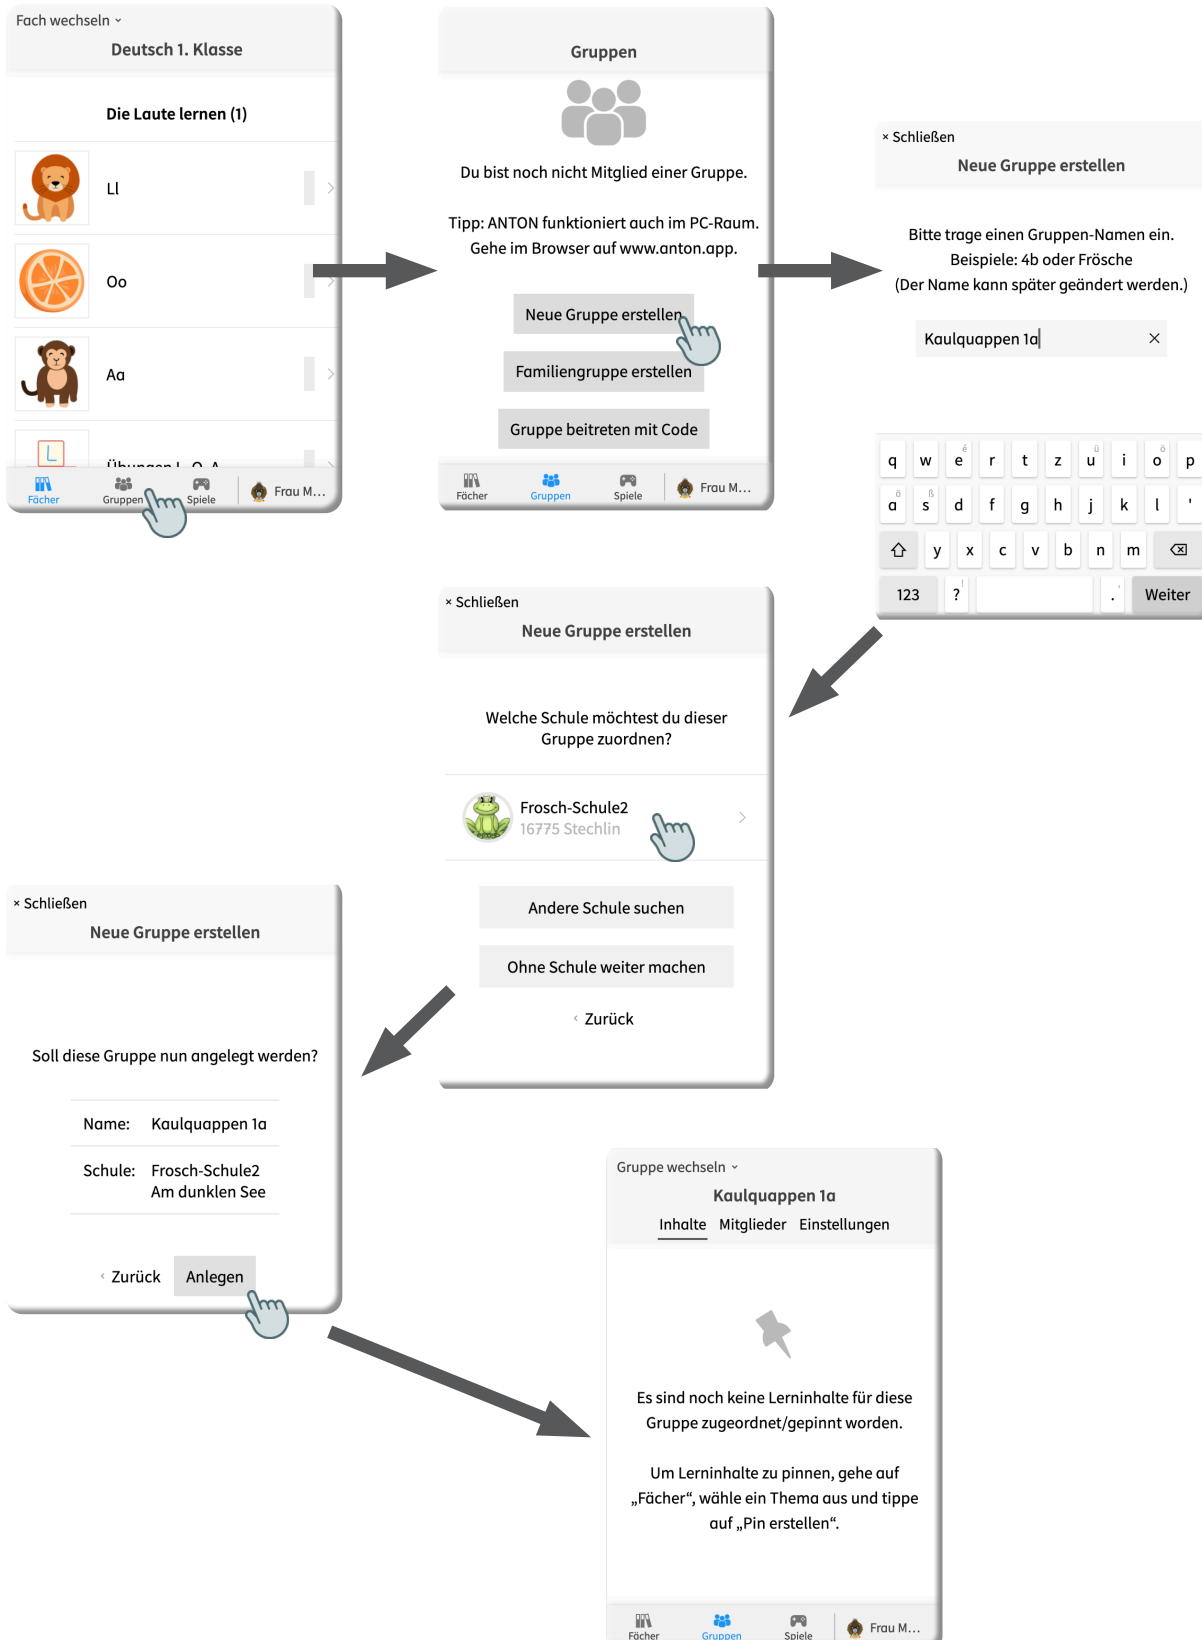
Fach wechseln ˅
Deutsch 1. Klasse

Die Laute lernen (1)

Ll

Oo

Aa

L

Übungen L, O, A

Fächer
Gruppen
Spiele
Frau M…

Gruppen

Du bist noch nicht Mitglied einer Gruppe.

Tipp: ANTON funktioniert auch im PC-Raum. Gehe im Browser auf www.anton.app.

Neue Gruppe erstellen

Familiengruppe erstellen

Gruppe beitreten mit Code

Fächer
Gruppen
Spiele
Frau M…

× Schließen
Neue Gruppe erstellen

Bitte trage einen Gruppen-Namen ein.
Beispiele: 4b oder Frösche
(Der Name kann später geändert werden.)

Kaulquappen 1a ×

q w e r t z u i o p
a s d f g h j k l '
y x c v b n m
123 ? . Weiter

× Schließen
Neue Gruppe erstellen

Welche Schule möchtest du dieser Gruppe zuordnen?

Frosch-Schule2
16775 Stechlin

Andere Schule suchen

Ohne Schule weiter machen

‹ Zurück

× Schließen
Neue Gruppe erstellen

Soll diese Gruppe nun angelegt werden?

| Name: | Kaulquappen 1a |
|---|---|
| Schule: | Frosch-Schule2 Am dunklen See |

‹ Zurück Anlegen

Gruppe wechseln ˅
Kaulquappen 1a
Inhalte Mitglieder Einstellungen

Es sind noch keine Lerninhalte für diese Gruppe zugeordnet/gepinnt worden.

Um Lerninhalte zu pinnen, gehe auf „Fächer“, wähle ein Thema aus und tippe auf „Pin erstellen“.

Fächer
Gruppen
Spiele
Frau M…